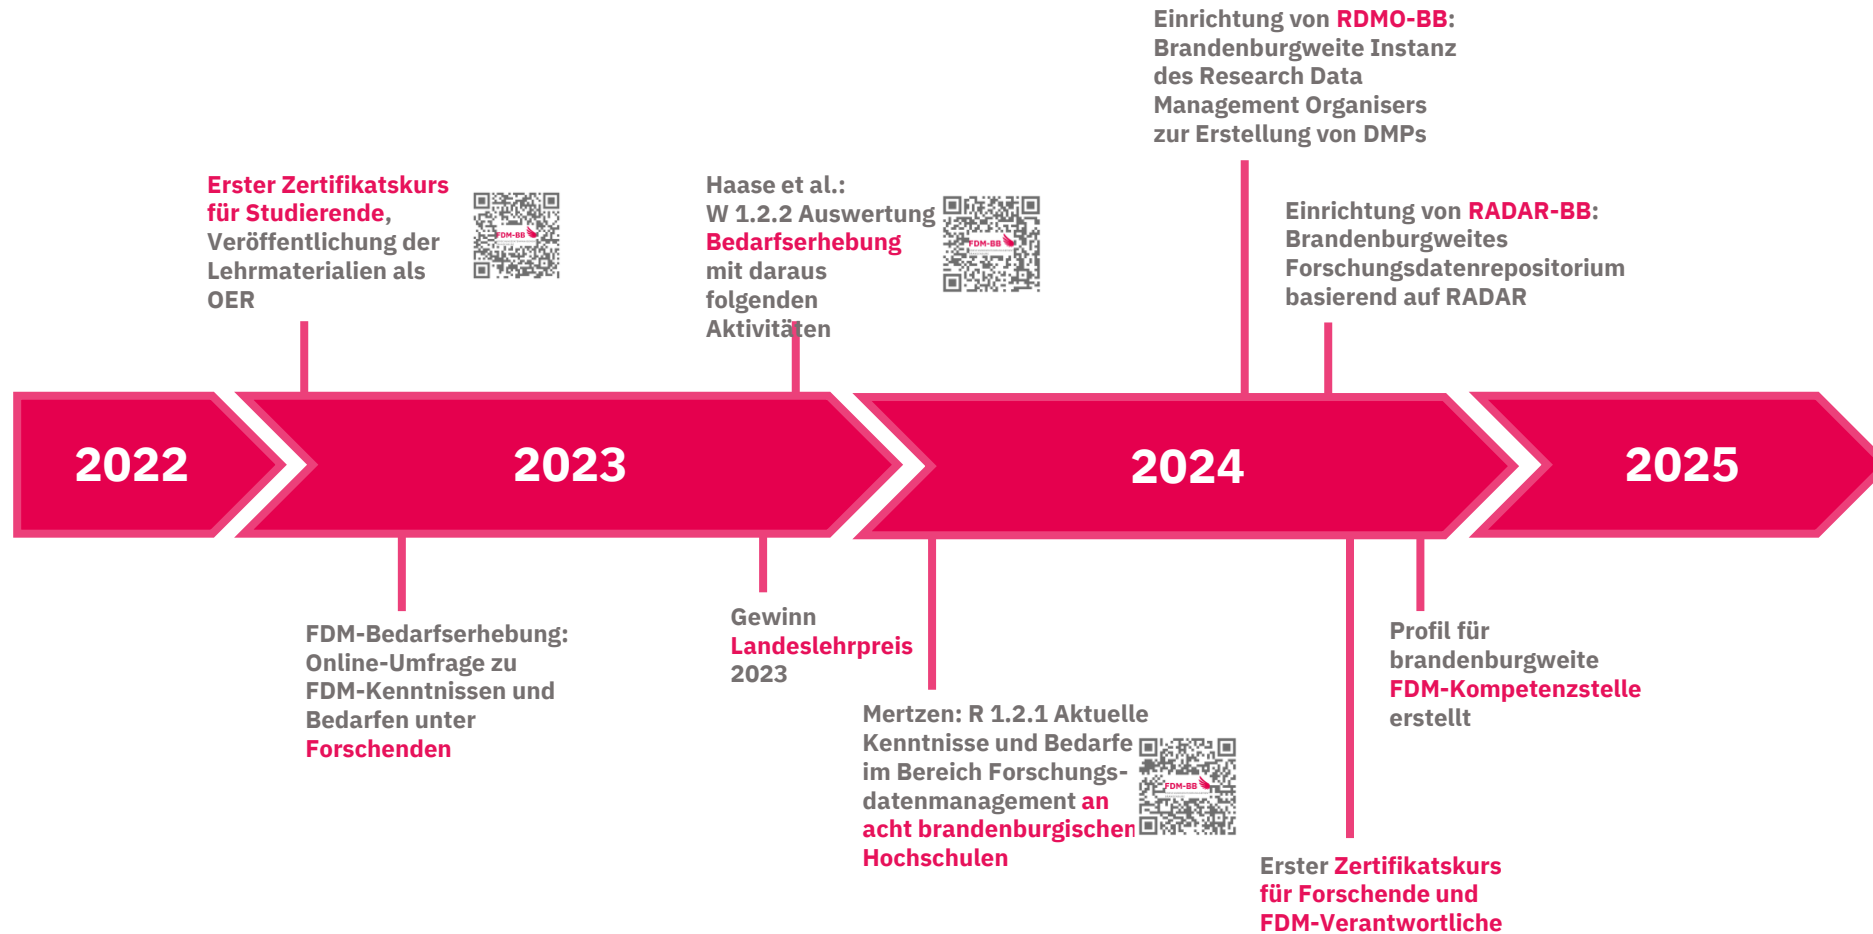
Einrichtung von RDMO-BB: Brandenburgweite Instanz des Research Data Management Organisers zur Erstellung von DMPs

Erster Zertifikatskurs für Studierende, Veröffentlichung der Lehrmaterialien als OER

FDM-BB

Haase et al.: W 1.2.2 Auswertung Bedarfserhebung mit daraus folgenden Aktivitäten

FDM-BB

Einrichtung von RADAR-BB: Brandenburgweites Forschungsdatenrepositorium basierend auf RADAR

2022

2023

2024

2025

FDM-Bedarfserhebung: Online-Umfrage zu FDM-Kenntnissen und Bedarfen unter Forschenden

Gewinn Landeslehrpreis 2023

Mertzen: R 1.2.1 Aktuelle Kenntnisse und Bedarfe im Bereich Forschungsdatenmanagement an acht brandenburgischen Hochschulen

FDM-BB

Profil für brandenburgweite FDM-Kompetenzstelle erstellt

Erster Zertifikatskurs für Forschende und FDM-Verantwortliche